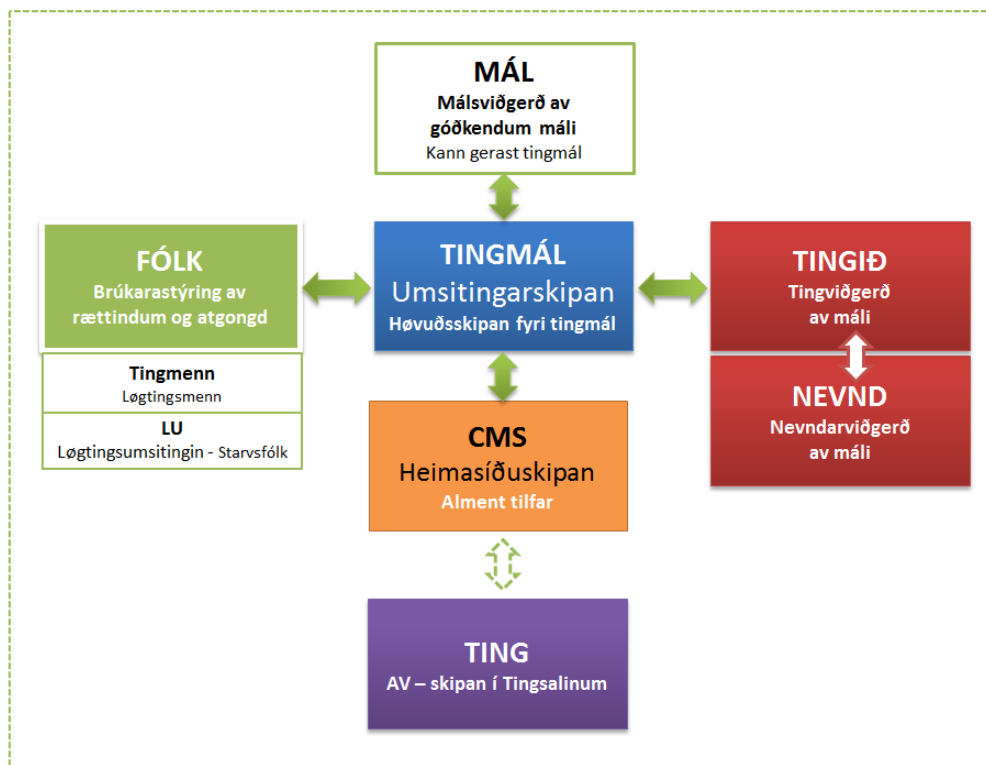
MÁL
Málsviðgerð av góðkendum máli
Kann gerast tingmál

FÓLK
Brúkarastýring av rættindum og atgongd

Tingmenn
Løgtingsmenn

LU
Løgtingsumsitingin - Starvsfólk

TINGMÁL
Umsitingarskipan
Høvuðsskipan fyri tingmál

TINGIÐ
Tingviðgerð av máli

NEVND
Nevndarviðgerð av máli

CMS
Heimasíðuskipan
Alment tilfar

TING
AV – skipan í Tingsalinum